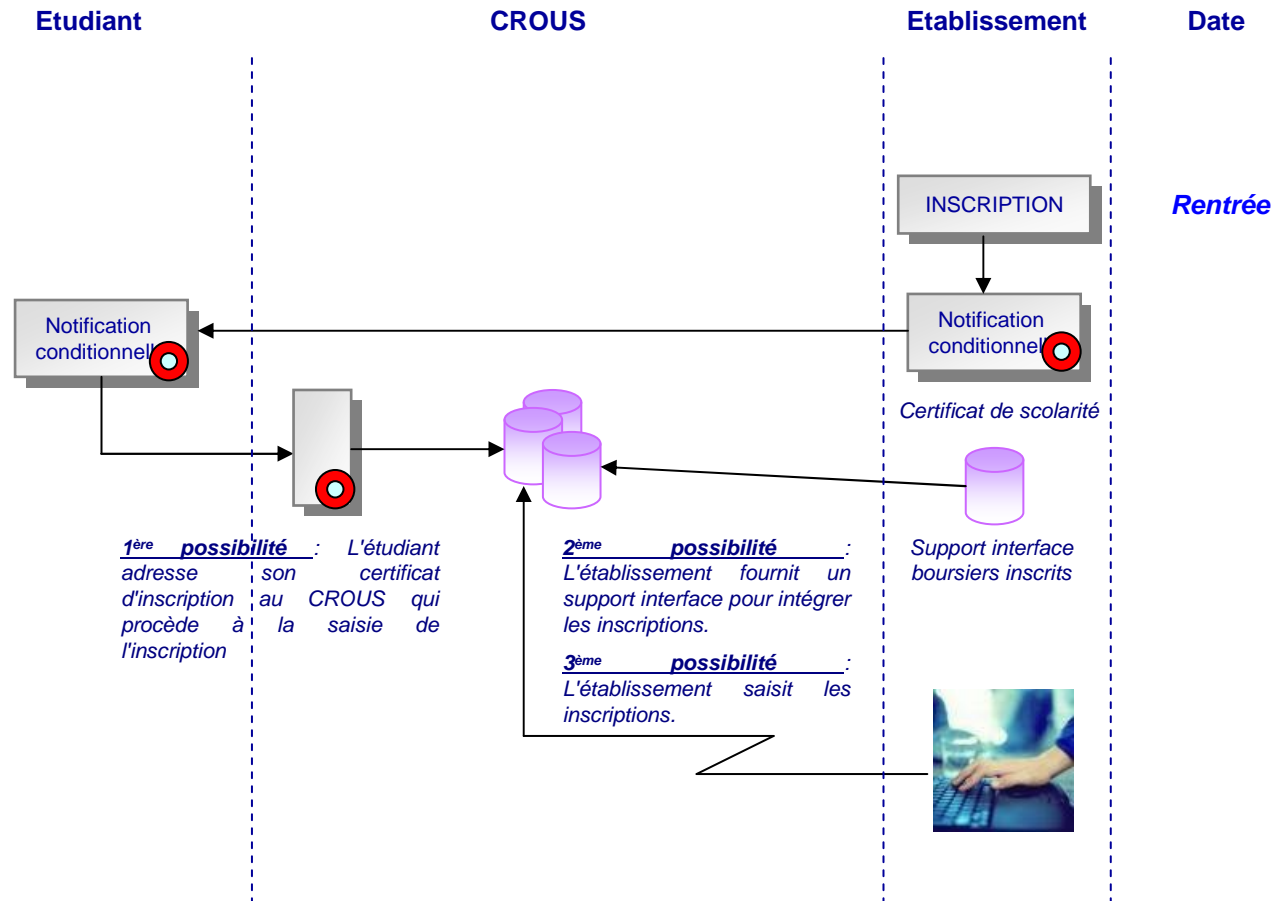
Etudiant

CROUS

Etablissement

Date

INSCRIPTION

Rentrée

Notification conditionnelle

Notification conditionnelle

Certificat de scolarité

$1^{ère}$ possibilité : L'étudiant adresse son certificat d'inscription au CROUS qui procède à la saisie de l'inscription

$2^{ème}$ possibilité : L'établissement fournit un support interface pour intégrer les inscriptions.

Support interface boursiers inscrits

$3^{ème}$ possibilité : L'établissement saisit les inscriptions.